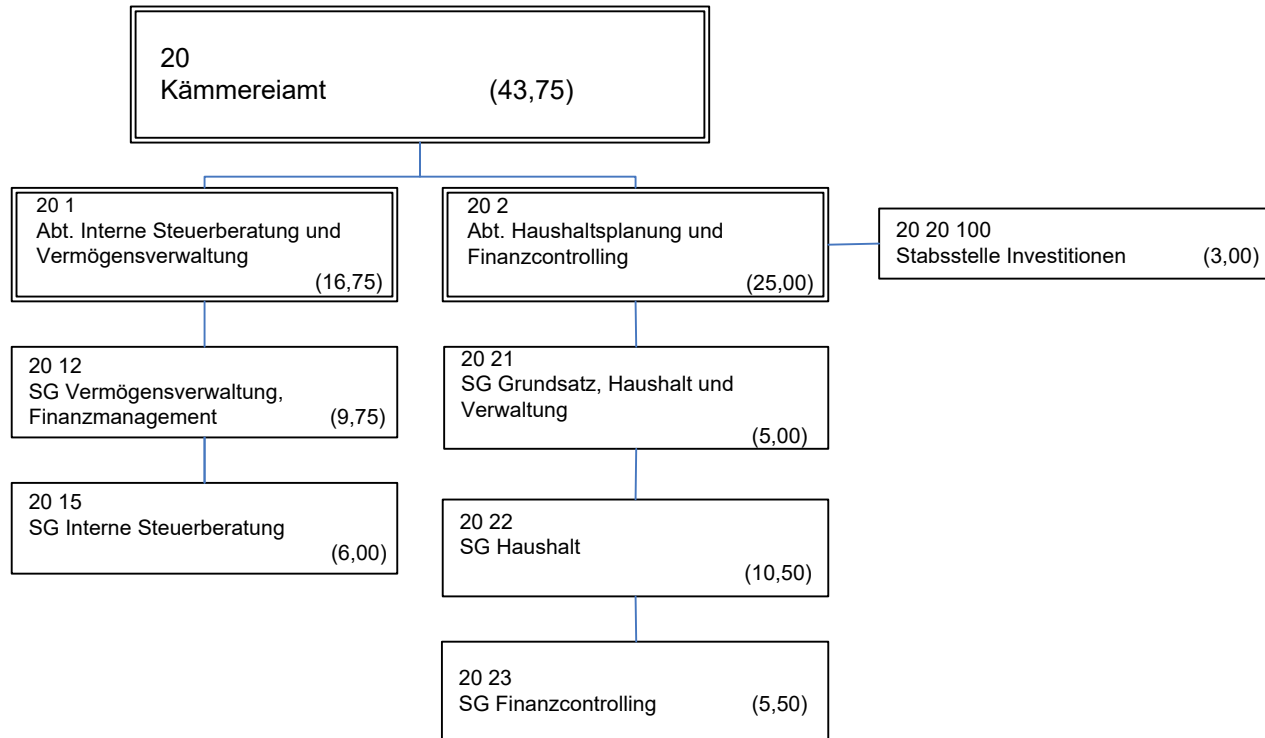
20
Kämmereiamt (43,75)

20 1
Abt. Interne Steuerberatung und Vermögensverwaltung
(16,75)

20 2
Abt. Haushaltsplanung und Finanzcontrolling
(25,00)

20 20 100
Stabsstelle Investitionen (3,00)

20 12
SG Vermögensverwaltung, Finanzmanagement (9,75)

20 15
SG Interne Steuerberatung
(6,00)

20 21
SG Grundsatz, Haushalt und Verwaltung
(5,00)

20 22
SG Haushalt
(10,50)

20 23
SG Finanzcontrolling (5,50)